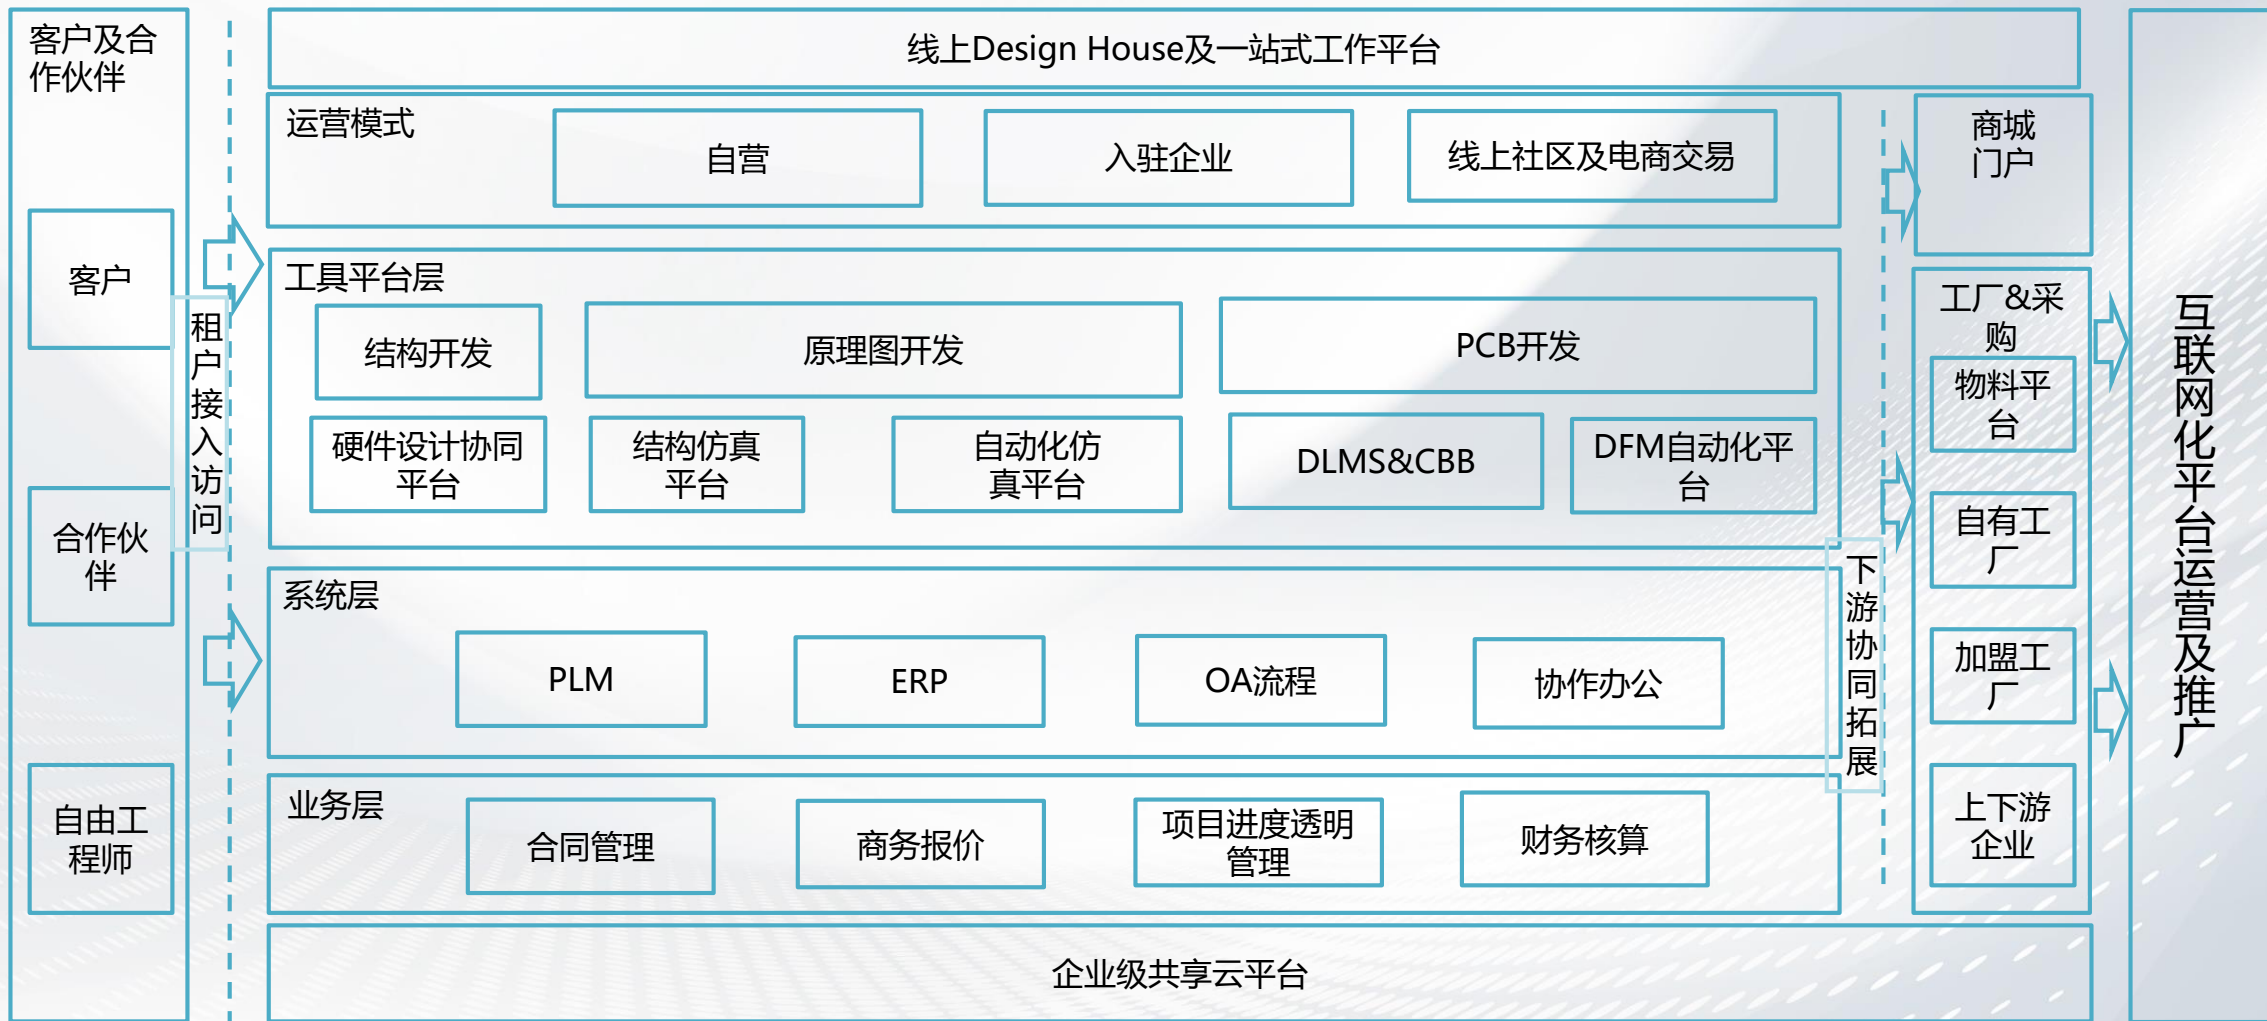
客户及合作伙伴

客户

合作伙伴

自由工程师

租户接入访问

线上Design House及一站式工作平台

运营模式

自营

入驻企业

线上社区及电商交易

工具平台层

结构开发

原理图开发

PCB开发

硬件设计协同平台

结构仿真平台

自动化仿真平台

DLMS&CBB

DFM自动化平台

系统层

PLM

ERP

OA流程

协作办公

业务层

合同管理

商务报价

项目进度透明管理

财务核算

企业级共享云平台

下游协同拓展

商城门户

工厂&采购

物料平台

自有工厂

加盟工厂

上下游企业

互联网化平台运营及推广